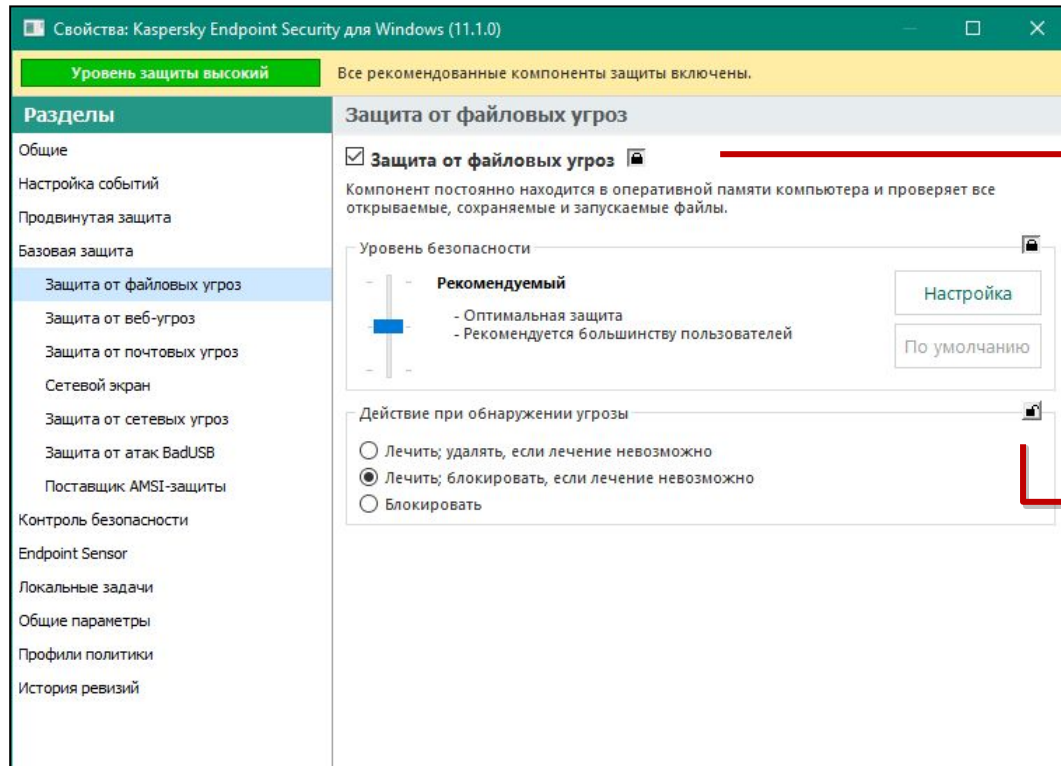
Свойства: Kaspersky Endpoint Security для Windows (11.1.0)

Уровень защиты высокий

Все рекомендованные компоненты защиты включены.

Разделы

Общие

Настройка событий

Продвинутая защита

Базовая защита

Защита от файловых угроз

Защита от веб-угроз

Защита от почтовых угроз

Сетевой экран

Защита от сетевых угроз

Защита от атак BadUSB

Поставщик AMSI-защиты

Контроль безопасности

Endpoint Sensor

Локальные задачи

Общие параметры

Профили политики

История ревизий

Защита от файловых угроз

☑ Защита от файловых угроз

Компонент постоянно находится в оперативной памяти компьютера и проверяет все открываемые, сохраняемые и запускаемые файлы.

Уровень безопасности

Рекомендуемый

- Оптимальная защита
- Рекомендуется большинству пользователей

Настройка

По умолчанию

Действие при обнаружении угрозы

Лечить; удалять, если лечение невозможно

Лечить; блокировать, если лечение невозможно

Блокировать